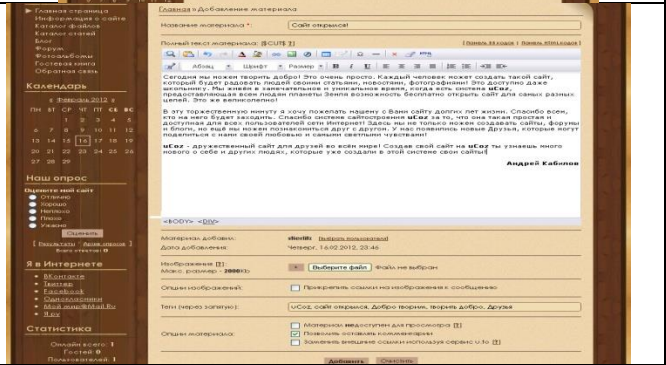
Главная страница
Информация о сайте
Каталог файлов
Каталог статей
Блог
Форум
Фотоальбомы
Гостевая книга
Обратная связь

Календарь

« Февраль 2012 »

| Пн | Вт | Ср | Чт | Пт | Сб | Вс |
|---|---|---|---|---|---|---|
| | | 1 | 2 | 3 | 4 | 5 |
| 6 | 7 | 8 | 9 | 10 | 11 | 12 |
| 13 | 14 | 15 | 16 | 17 | 18 | 19 |
| 20 | 21 | 22 | 23 | 24 | 25 | 26 |
| 27 | 28 | 29 | | | | |

Наш опрос

Оцените мой сайт
Отлично
Хорошо
Неплохо
Плохо
Ужасно

Оценить

[ Результаты · Архив опросов ]
Всего ответов: 0

Я в Интернете

ВКонтакте
Твиттер
Facebook
Одноклассники
Мой мир@Mail.Ru
Я.ру

Статистика

Онлайн всего: 1
Гостей: 0
Пользователей: 1

Главная » Добавление материала

Название материала *: Сайт открылся!

Полный текст материала: [$CUT$] [?] [ Панель bb-кодов | Панель HTML-кодов ]

Абзац Шрифт Размер B I U S

Сегодня мы можем творить добро! Это очень просто. Каждый человек может создать такой сайт, который будет радовать людей своими статьями, новостями, фотографиями! Это доступно даже школьнику. Мы живём в замечательное и уникальное время, когда есть система uCoz, предоставляющая всем людям планеты Земля возможность бесплатно открыть сайт для самых разных целей. Это же великолепно!

В эту торжественную минуту я хочу пожелать нашему с Вами сайту долгих лет жизни. Спасибо всем, кто на него будет заходить. Спасибо системе сайтостроения uCoz за то, что она такая простая и доступная для всех пользователей сети Интернет! Здесь мы не только можем создавать сайты, форумы и блоги, но ещё мы можем познакомиться друг с другом. У нас появились новые Друзья, которые могут поделиться с нами своей любовью и самыми светлыми чувствами!

uCoz - дружественный сайт для друзей во всём мире! Создав свой сайт на uCoz ты узнаешь много нового о себе и других людях, которые уже создали в этой системе свои сайты!

Андрей Кабилов

<BODY> <DIV>

Материал добавил: dloniffi [Выбрать пользователя]
Дата добавления: Четверг, 16.02.2012, 23:46

Изображение [?]: Макс. размер - 2000Kb
Выберите файл Файл не выбран

Опции изображений: Проверять ссылки на изображения к сообщению

Теги (через запятую): uCoz, сайт открылся, Добро творим, творить добро, Друзья

Опции материала:
Материал недоступен для просмотра [?]
Позволить оставлять комментарии
Заменять внешние ссылки используя сервис u.to [?]

Добавить Очистить